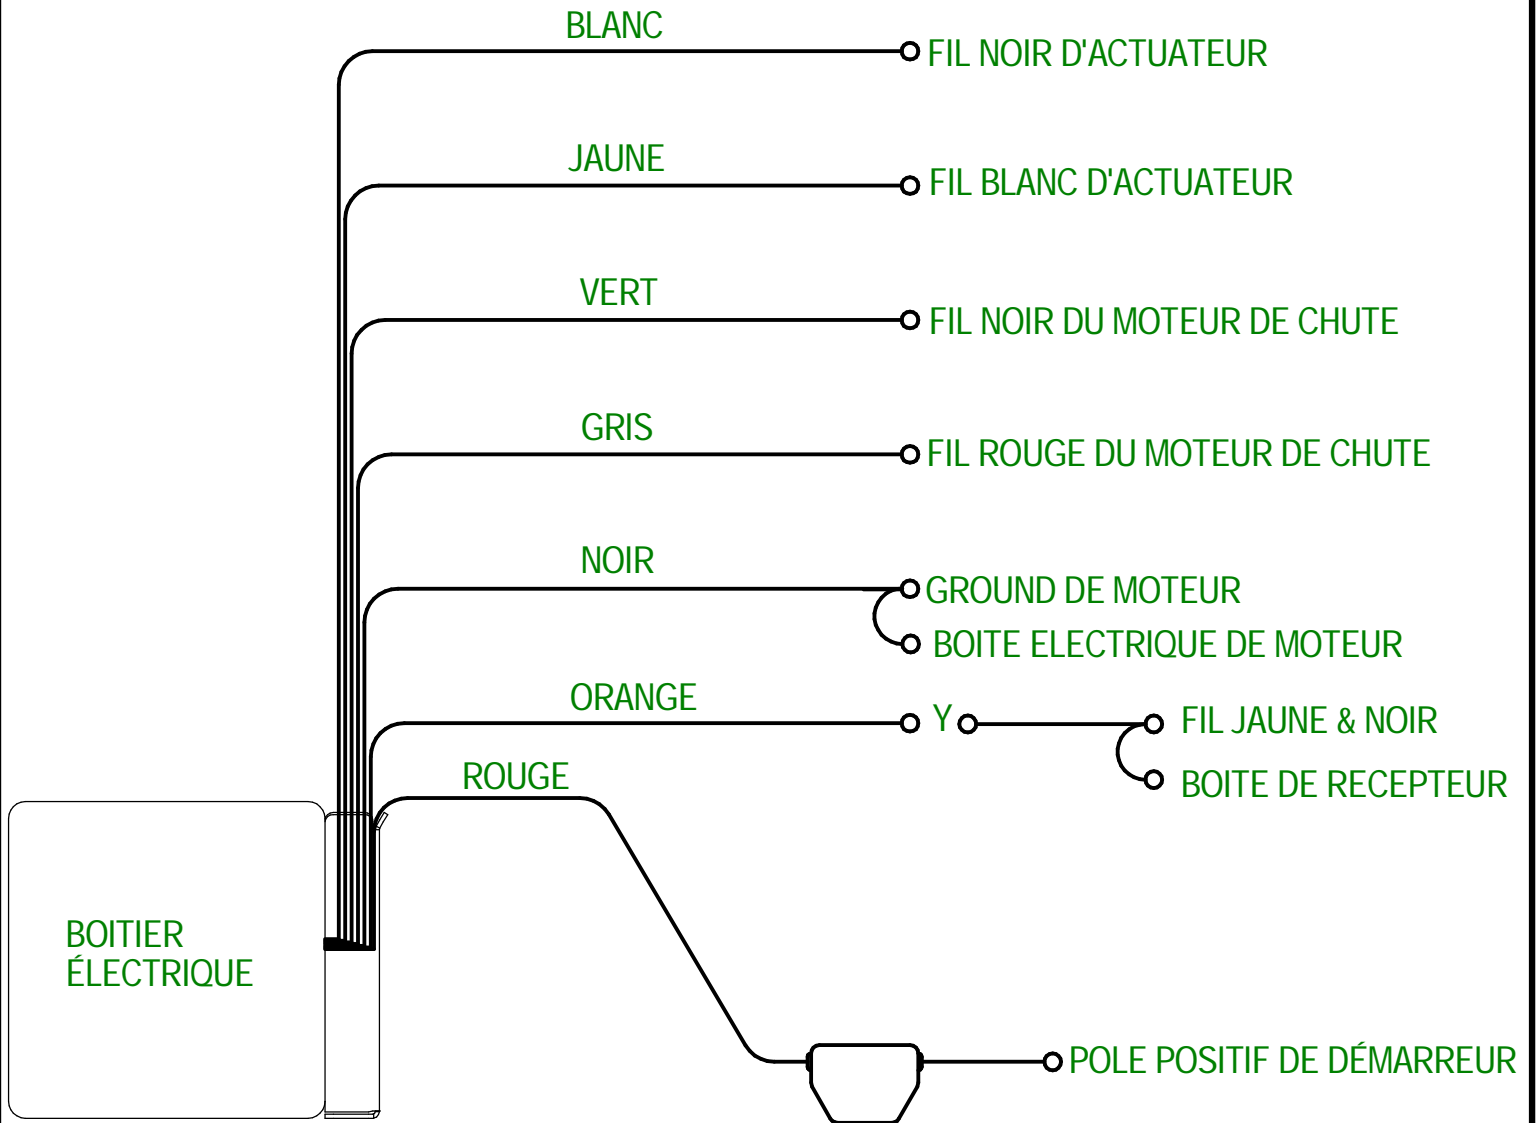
BLANC
FIL NOIR D'ACTUATEUR
JAUNE
FIL BLANC D'ACTUATEUR
VERT
FIL NOIR DU MOTEUR DE CHUTE
GRIS
FIL ROUGE DU MOTEUR DE CHUTE
NOIR
GROUND DE MOTEUR
BOITE ELECTRIQUE DE MOTEUR
ORANGE
Y
FIL JAUNE & NOIR
BOITE DE RECEPTEUR
ROUGE
BOITIER ÉLECTRIQUE
POLE POSITIF DE DÉMARREUR